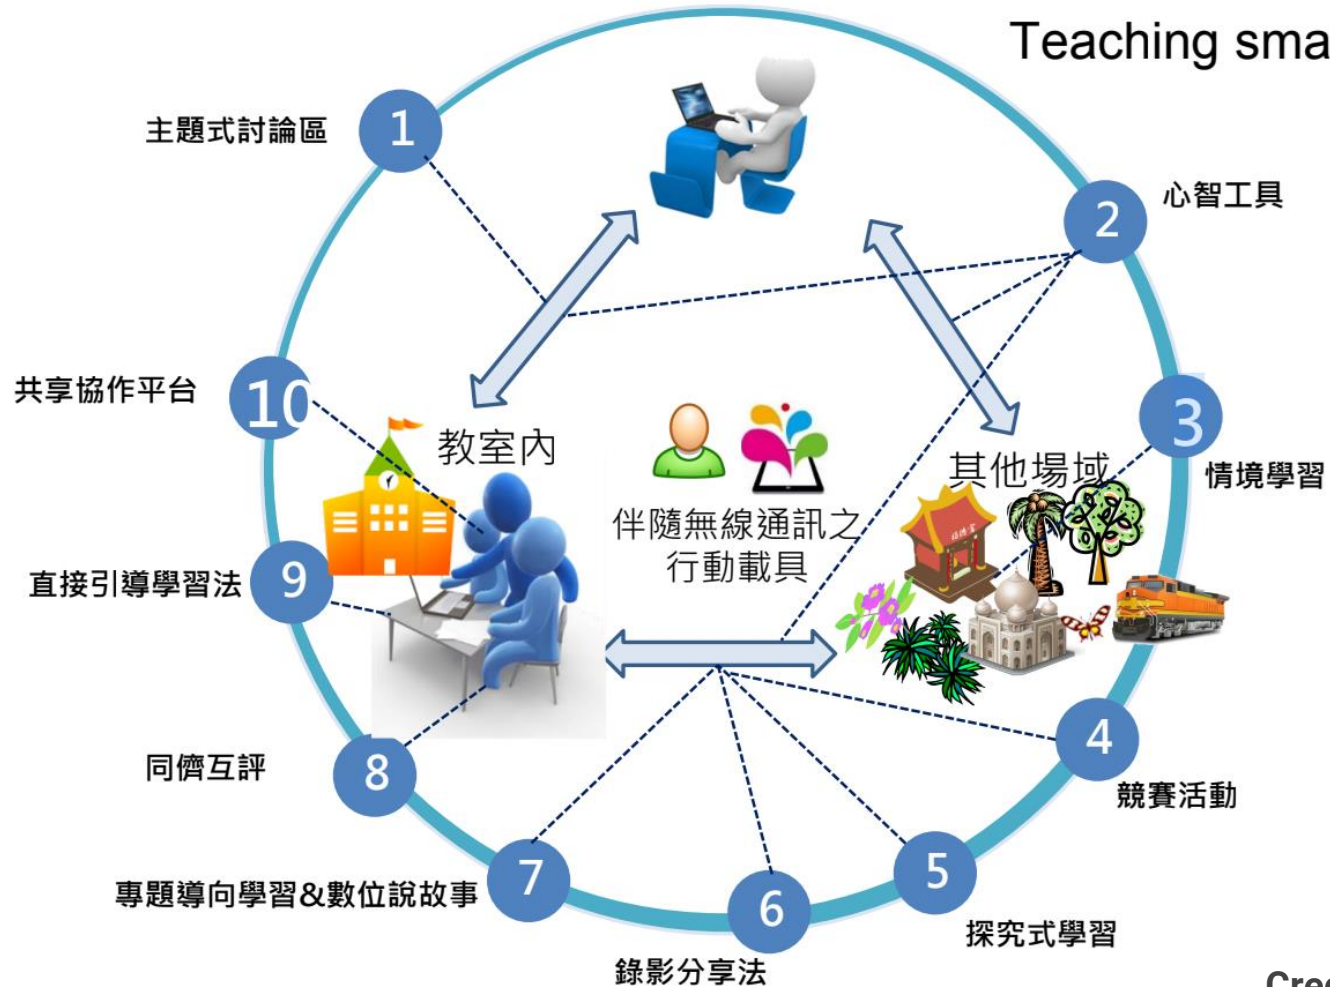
Teaching sma

1
主題式討論區

2
心智工具

3
情境學習

10
共享協作平台

教室內

伴隨無線通訊之行動載具

其他場域

9
直接引導學習法

8
同儕互評

4
競賽活動

7
專題導向學習&數位說故事

6
錄影分享法

5
探究式學習

Cre